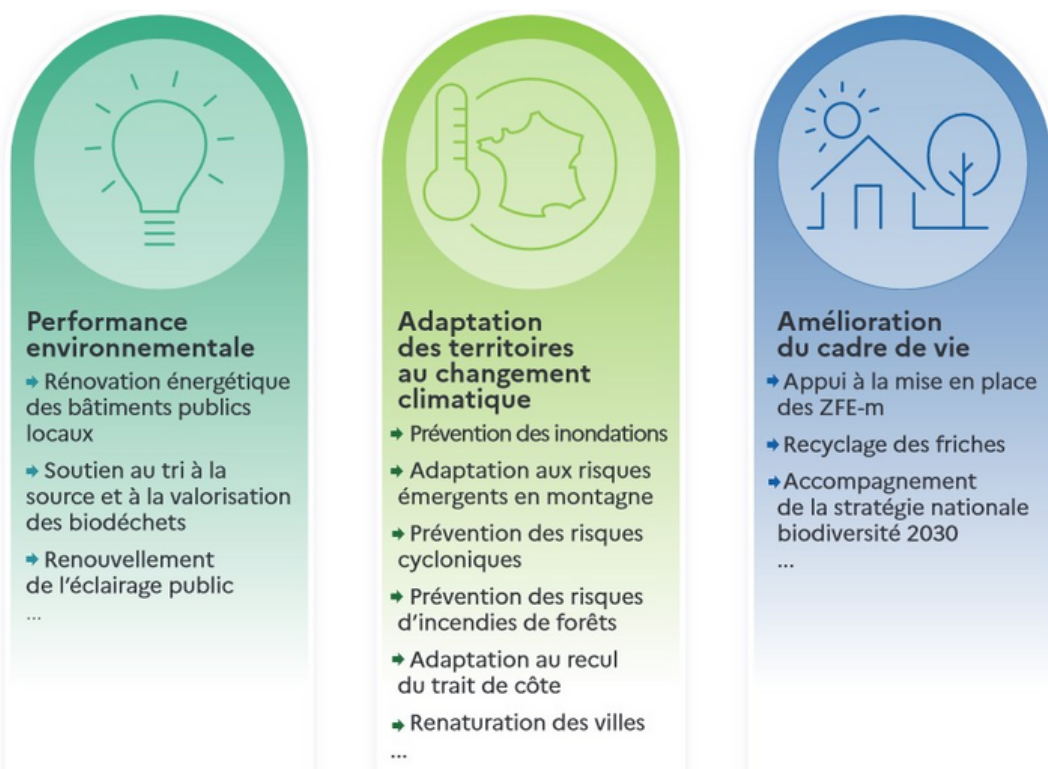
Performance environnementale

Rénovation énergétique des bâtiments publics locaux

Soutien au tri à la source et à la valorisation des biodéchets

Renouvellement de l'éclairage public

...

Adaptation des territoires au changement climatique

Prévention des inondations

Adaptation aux risques émergents en montagne

Prévention des risques cycloniques

Prévention des risques d'incendies de forêts

Adaptation au recul du trait de côte

Renaturation des villes

...

Amélioration du cadre de vie

Appui à la mise en place des ZFE-m

Recyclage des friches

Accompagnement de la stratégie nationale biodiversité 2030

...